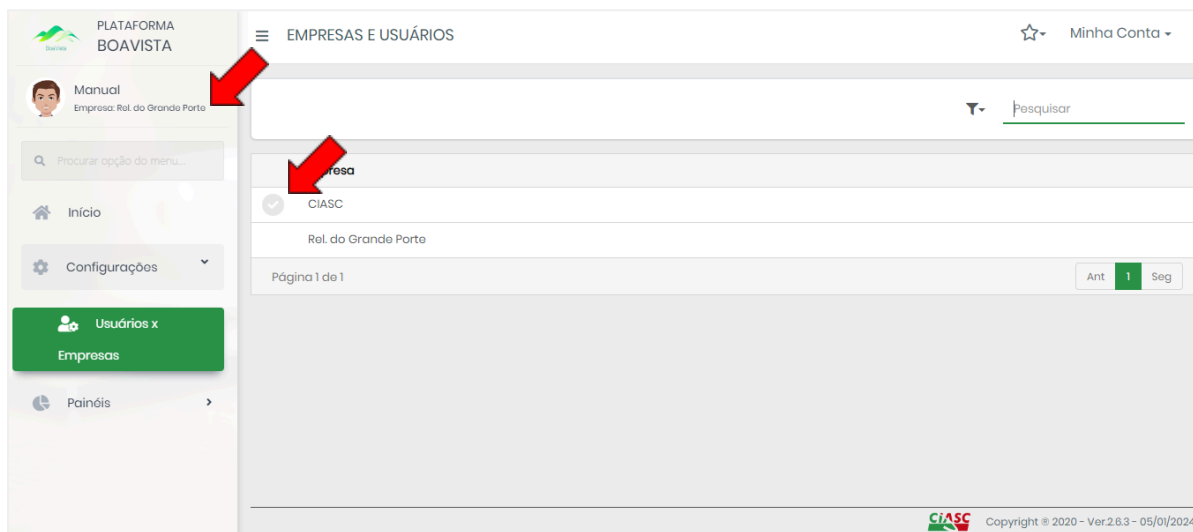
PLATAFORMA
BOAVISTA

Manual
Empresa: Rel. do Grande Porte

Procurar opção do menu...

Início

Configurações

Usuários x Empresas

Painéis

EMPRESAS E USUÁRIOS

Minha Conta

Pesquisar

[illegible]resa

CIASC

Rel. do Grande Porte

Página 1 de 1

Ant 1 Seg

CIASC Copyright © 2020 - Ver.2.6.3 - 05/01/2024